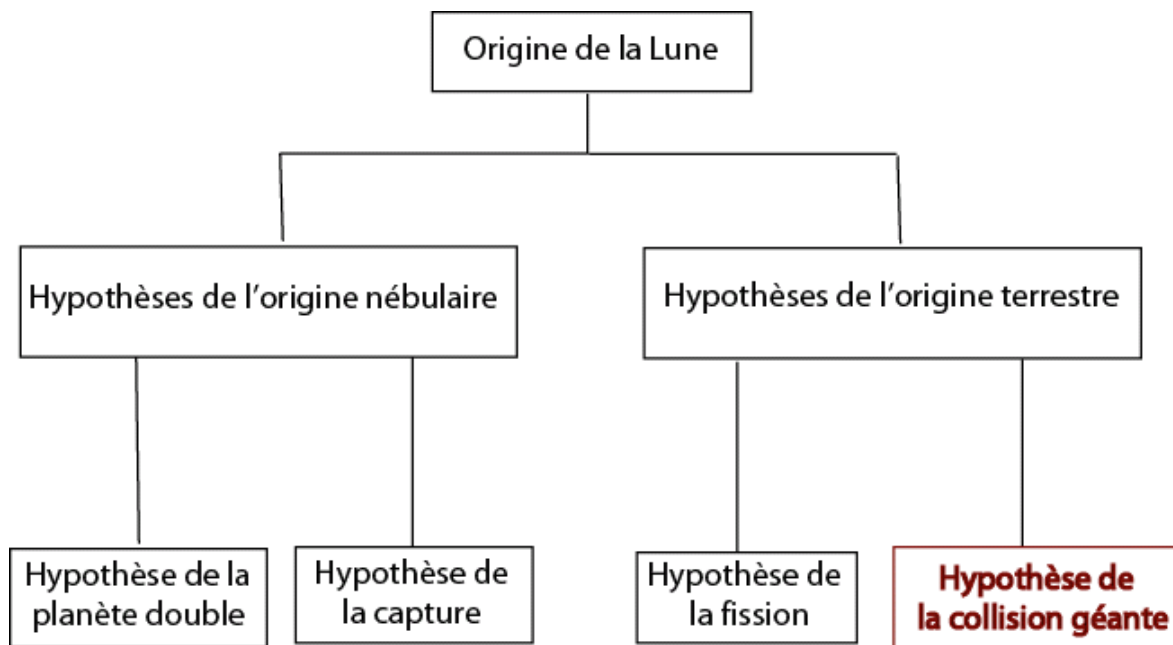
Origine de la Lune

Hypothèses de l’origine nébulaire

Hypothèses de l’origine terrestre

Hypothèse de la planète double

Hypothèse de la capture

Hypothèse de la fission

Hypothèse de la collision géante